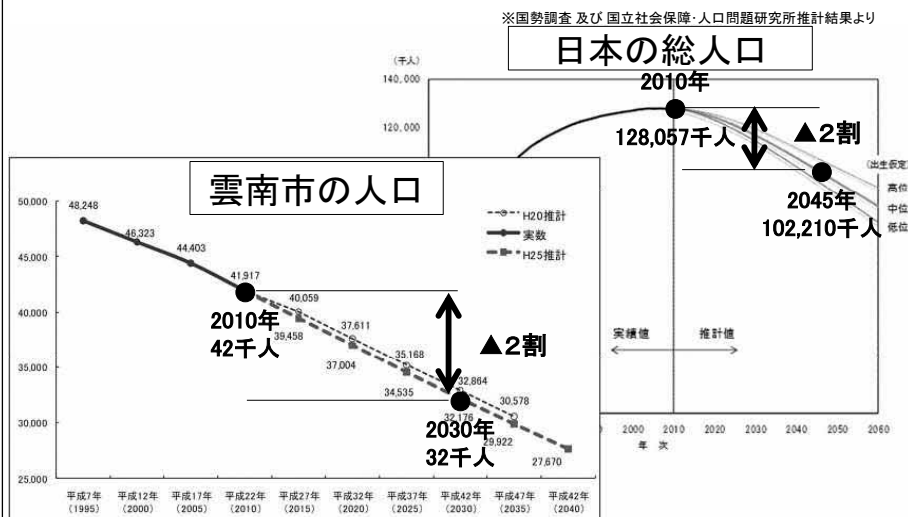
※国勢調査 及び 国立社会保障·人口問題研究所推計結果より

日本の総人口

(千人)
140,000
120,000

2010年
128,057千人

▲2割

2045年
102,210千人

(出生仮定)
高位
中位
低位

実績値
推計値

2000 2010 2020 2030 2040 2050 2060
年 次

雲南市の人口

H20推計
実数
H25推計

50,000
45,000
40,000
35,000
30,000
25,000

48,248
46,323
44,403
41,917
40,059
39,458
37,611
37,004
35,168
34,535
32,864
32,176
30,578
29,922
27,670

2010年
42千人

▲2割

2030年
32千人

平成7年 (1995)
平成12年 (2000)
平成17年 (2005)
平成22年 (2010)
平成27年 (2015)
平成32年 (2020)
平成37年 (2025)
平成42年 (2030)
平成47年 (2035)
平成42年 (2040)